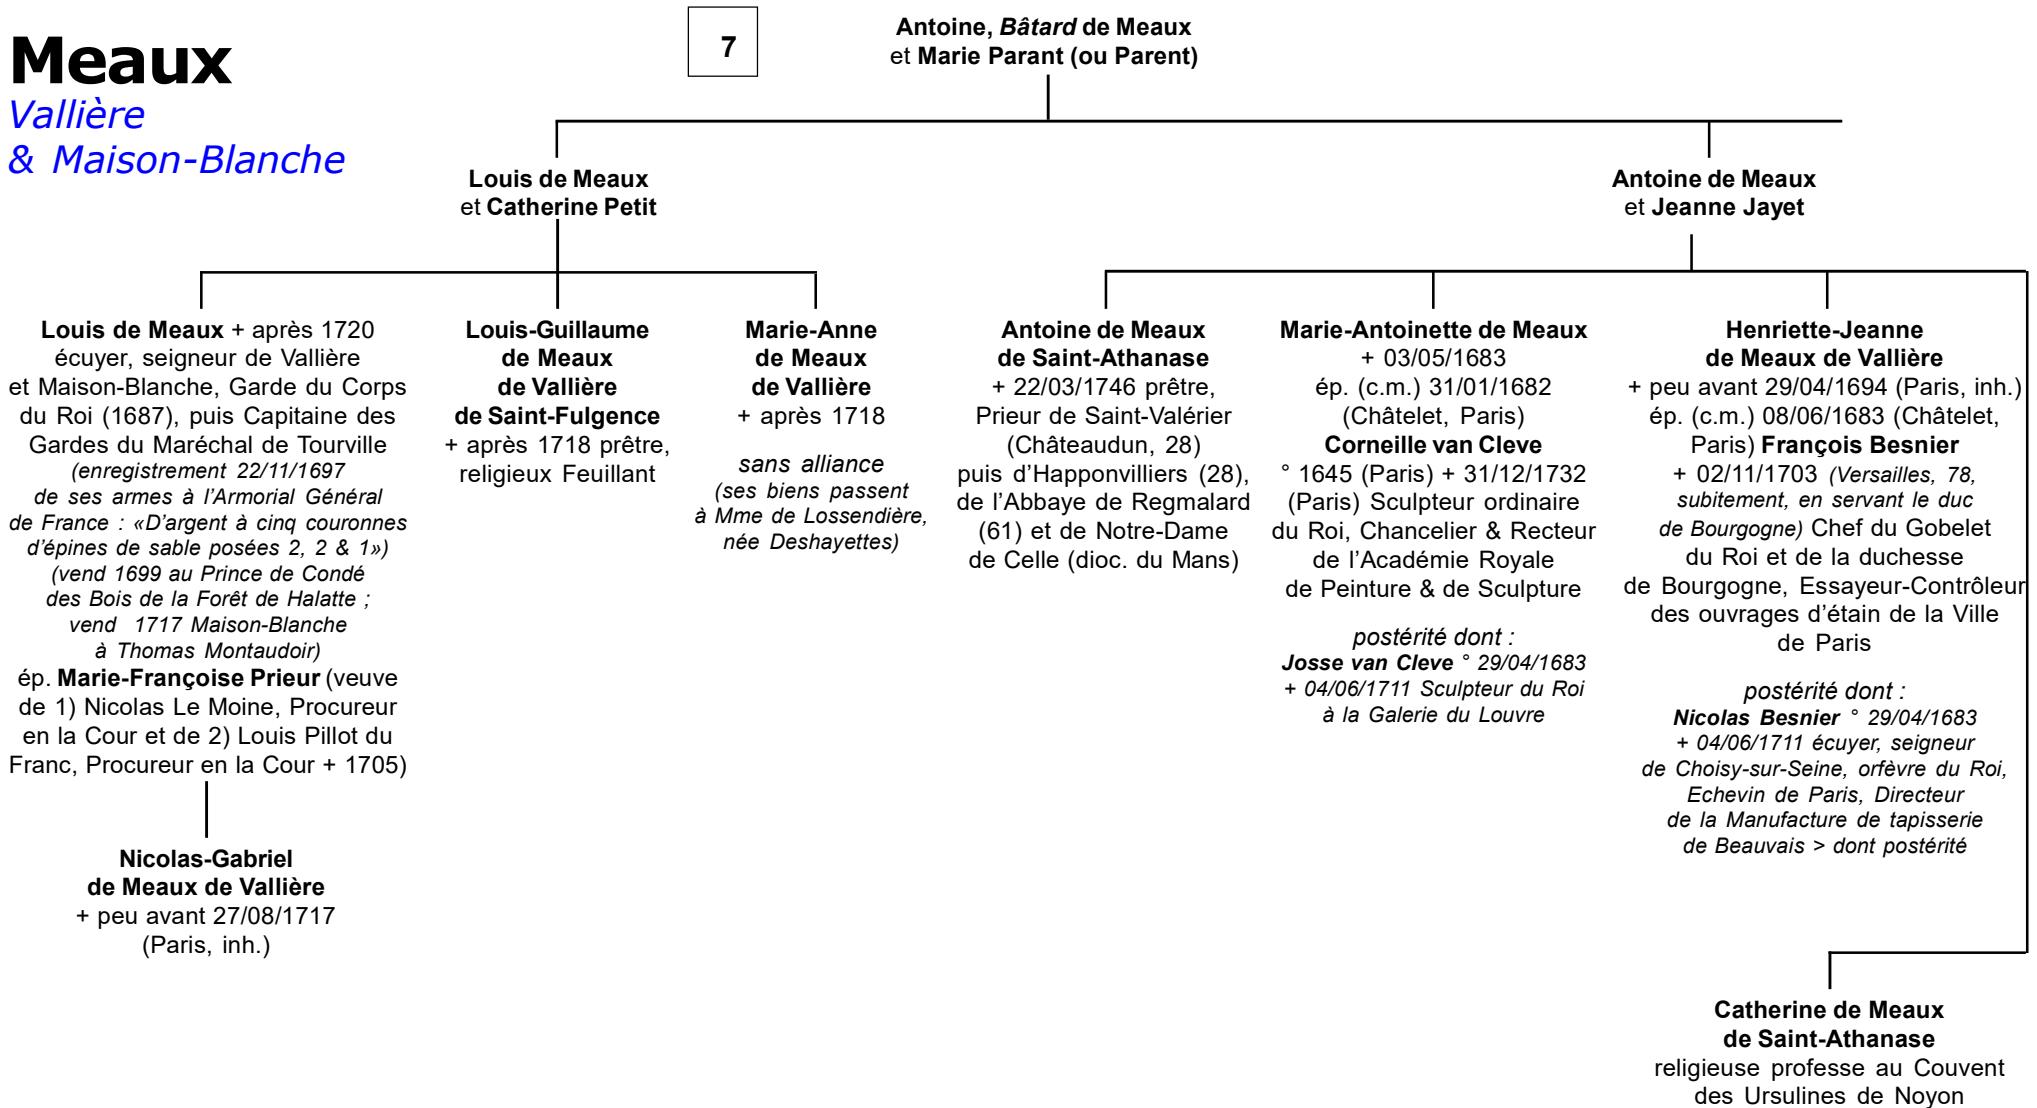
Meaux
Vallière
& Maison-Blanche

7

Antoine, Bâtard de Meaux
et Marie Parant (ou Parent)

Louis de Meaux
et Catherine Petit

Antoine de Meaux
et Jeanne Jayet

Louis de Meaux + après 1720 écuyer, seigneur de Vallière et Maison-Blanche, Garde du Corps du Roi (1687), puis Capitaine des Gardes du Maréchal de Tourville (enregistrement 22/11/1697 de ses armes à l'Armorial Général de France : «D'argent à cinq couronnes d'épines de sable posées 2, 2 & 1») (vend 1699 au Prince de Condé des Bois de la Forêt de Halatte ; vend 1717 Maison-Blanche à Thomas Montaudoir)
ép. Marie-Françoise Prieur (veuve de 1) Nicolas Le Moine, Procureur en la Cour et de 2) Louis Pillot du Franc, Procureur en la Cour + 1705)

Nicolas-Gabriel de Meaux de Vallière
+ peu avant 27/08/1717 (Paris, inh.)

Louis-Guillaume de Meaux de Vallière de Saint-Fulgence
+ après 1718 prêtre, religieux Feuillant

Marie-Anne de Meaux de Vallière
+ après 1718
sans alliance
(ses biens passent à Mme de Lossendière, née Deshayettes)

Antoine de Meaux de Saint-Athanase
+ 22/03/1746 prêtre, Prieur de Saint-Valérier (Châteaudun, 28) puis d'Happonvilliers (28), de l'Abbaye de Regmalard (61) et de Notre-Dame de Celle (dioc. du Mans)

Marie-Antoinette de Meaux
+ 03/05/1683
ép. (c.m.) 31/01/1682 (Châtelet, Paris)
Corneille van Cleve
° 1645 (Paris) + 31/12/1732 (Paris) Sculpteur ordinaire du Roi, Chancelier & Recteur de l'Académie Royale de Peinture & de Sculpture
postérité dont :
Josse van Cleve ° 29/04/1683 + 04/06/1711 Sculpteur du Roi à la Galerie du Louvre

Henriette-Jeanne de Meaux de Vallière
+ peu avant 29/04/1694 (Paris, inh.)
ép. (c.m.) 08/06/1683 (Châtelet, Paris) François Besnier
+ 02/11/1703 (Versailles, 78, subitement, en servant le duc de Bourgogne) Chef du Gobelet du Roi et de la duchesse de Bourgogne, Essayeur-Contrôleur des ouvrages d'étain de la Ville de Paris
postérité dont :
Nicolas Besnier ° 29/04/1683 + 04/06/1711 écuyer, seigneur de Choisy-sur-Seine, orfèvre du Roi, Echevin de Paris, Directeur de la Manufacture de tapisserie de Beauvais > dont postérité

Catherine de Meaux de Saint-Athanase
religieuse professe au Couvent des Ursulines de Noyon